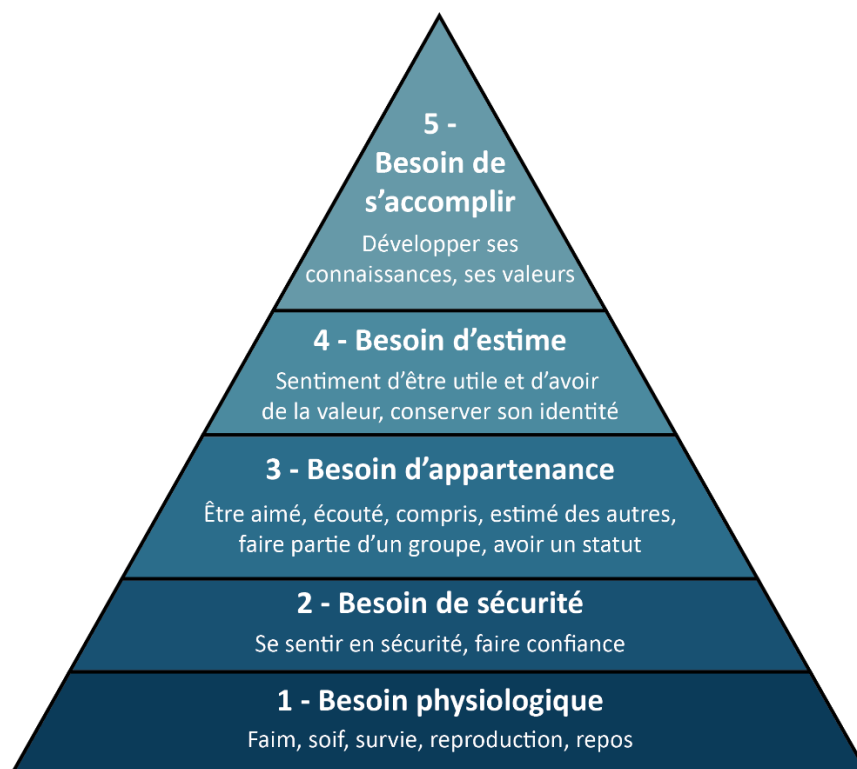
5 - Besoin de s’accomplir

Développer ses connaissances, ses valeurs

4 - Besoin d’estime

Sentiment d’être utile et d’avoir de la valeur, conserver son identité

3 - Besoin d’appartenance

Être aimé, écouté, compris, estimé des autres, faire partie d’un groupe, avoir un statut

2 - Besoin de sécurité

Se sentir en sécurité, faire confiance

1 - Besoin physiologique

Faim, soif, survie, reproduction, repos